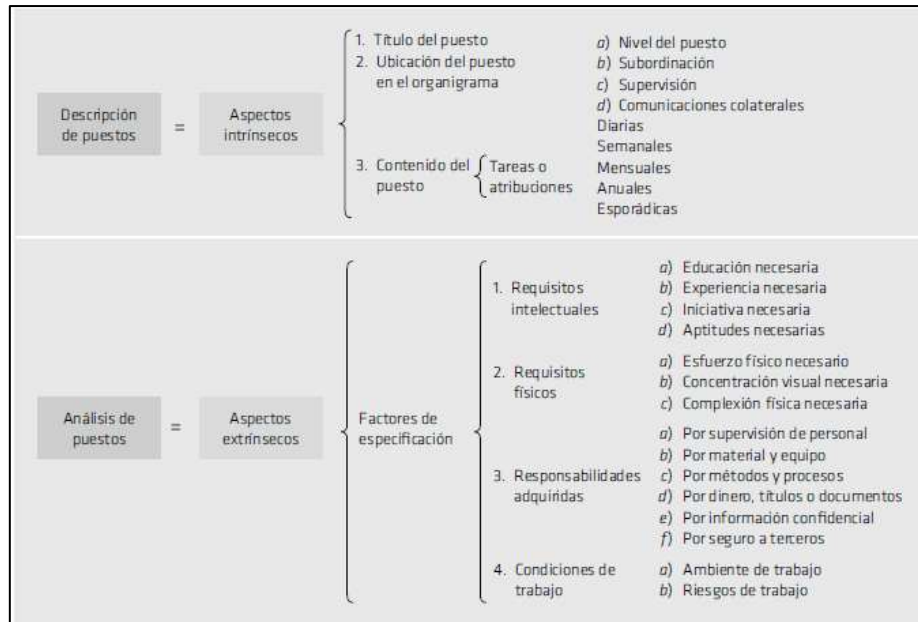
Descripción de puestos = Aspectos intrínsecos

1. Título del puesto
2. Ubicación del puesto en el organigrama
a) Nivel del puesto
b) Subordinación
c) Supervisión
d) Comunicaciones colaterales
3. Contenido del puesto
Tareas o atribuciones
Diarias
Semanales
Mensuales
Anuales
Esporádicas

Análisis de puestos = Aspectos extrínsecos

Factores de especificación

1. Requisitos intelectuales
a) Educación necesaria
b) Experiencia necesaria
c) Iniciativa necesaria
d) Aptitudes necesarias

2. Requisitos físicos
a) Esfuerzo físico necesario
b) Concentración visual necesaria
c) Complexión física necesaria

3. Responsabilidades adquiridas
a) Por supervisión de personal
b) Por material y equipo
c) Por métodos y procesos
d) Por dinero, títulos o documentos
e) Por información confidencial
f) Por seguro a terceros

4. Condiciones de trabajo
a) Ambiente de trabajo
b) Riesgos de trabajo